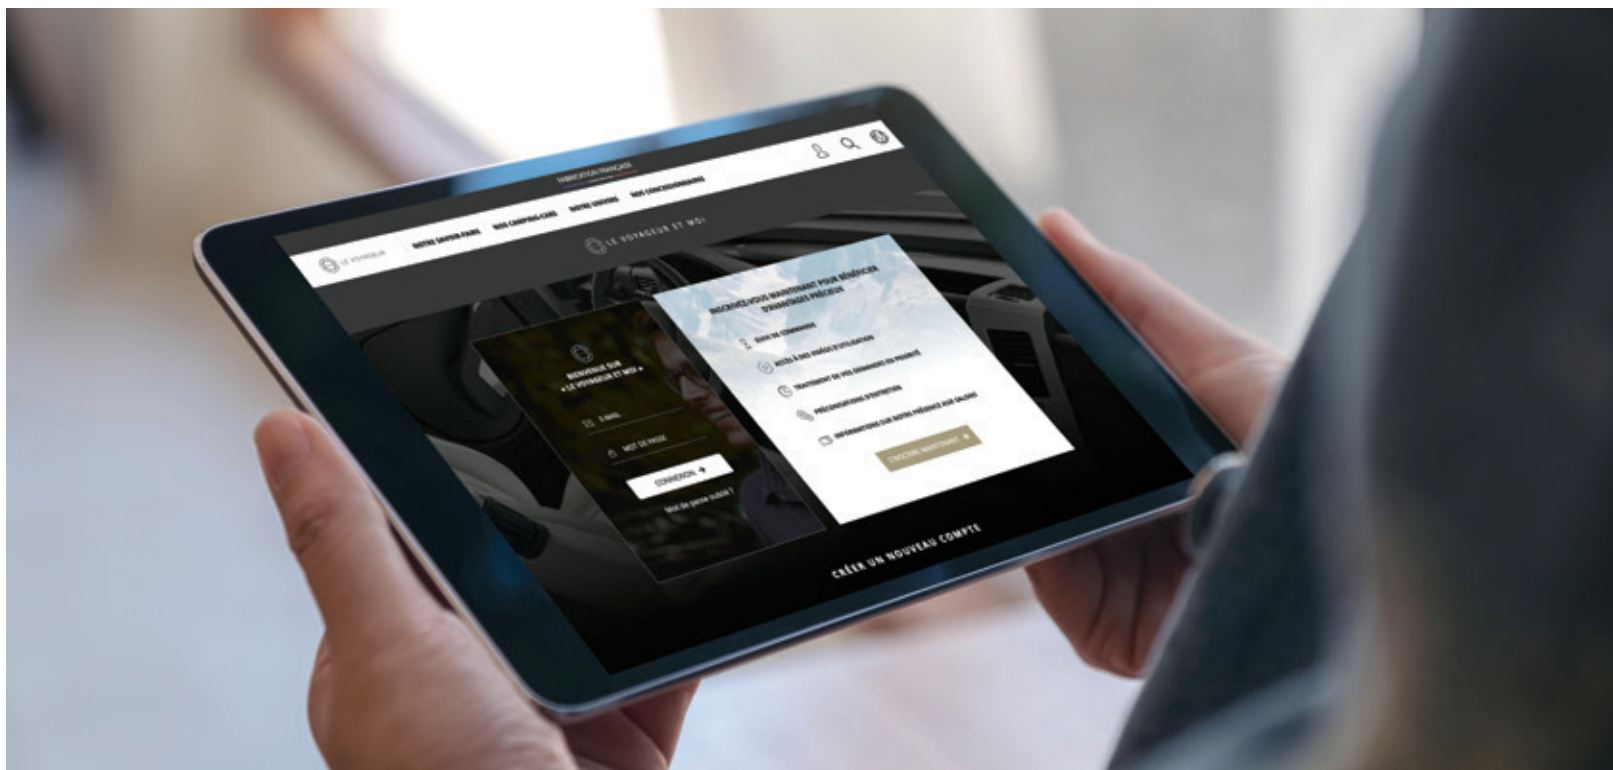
FABRICATION FRANÇAISE

LE VOYAGEUR

NOTRE SAVOIR-FAIRE

NOS CAMPING-CARS

NOTRE UNIVERS

NOS CONCESSIONNAIRES

LE VOYAGEUR ET MOI

BIENVENUE SUR « LE VOYAGEUR ET MOI »

E-MAIL

MOT DE PASSE

CONNEXION

Mot de passe oublié ?

INSCRIVEZ-VOUS MAINTENANT POUR BÉNÉFICIER D'AVANTAGES PRÉCIEUX

SUIVI DE COMMANDE

ACCÈS À DES VIDÉOS D'UTILISATION

TRAITEMENT DE VOS DEMANDES EN PRIORITÉ

PRÉCONISATIONS D'ENTRETIEN

INFORMATIONS SUR NOTRE PRÉSENCE AUX SALONS

S'INSCRIRE MAINTENANT

CRÉER UN NOUVEAU COMPTE